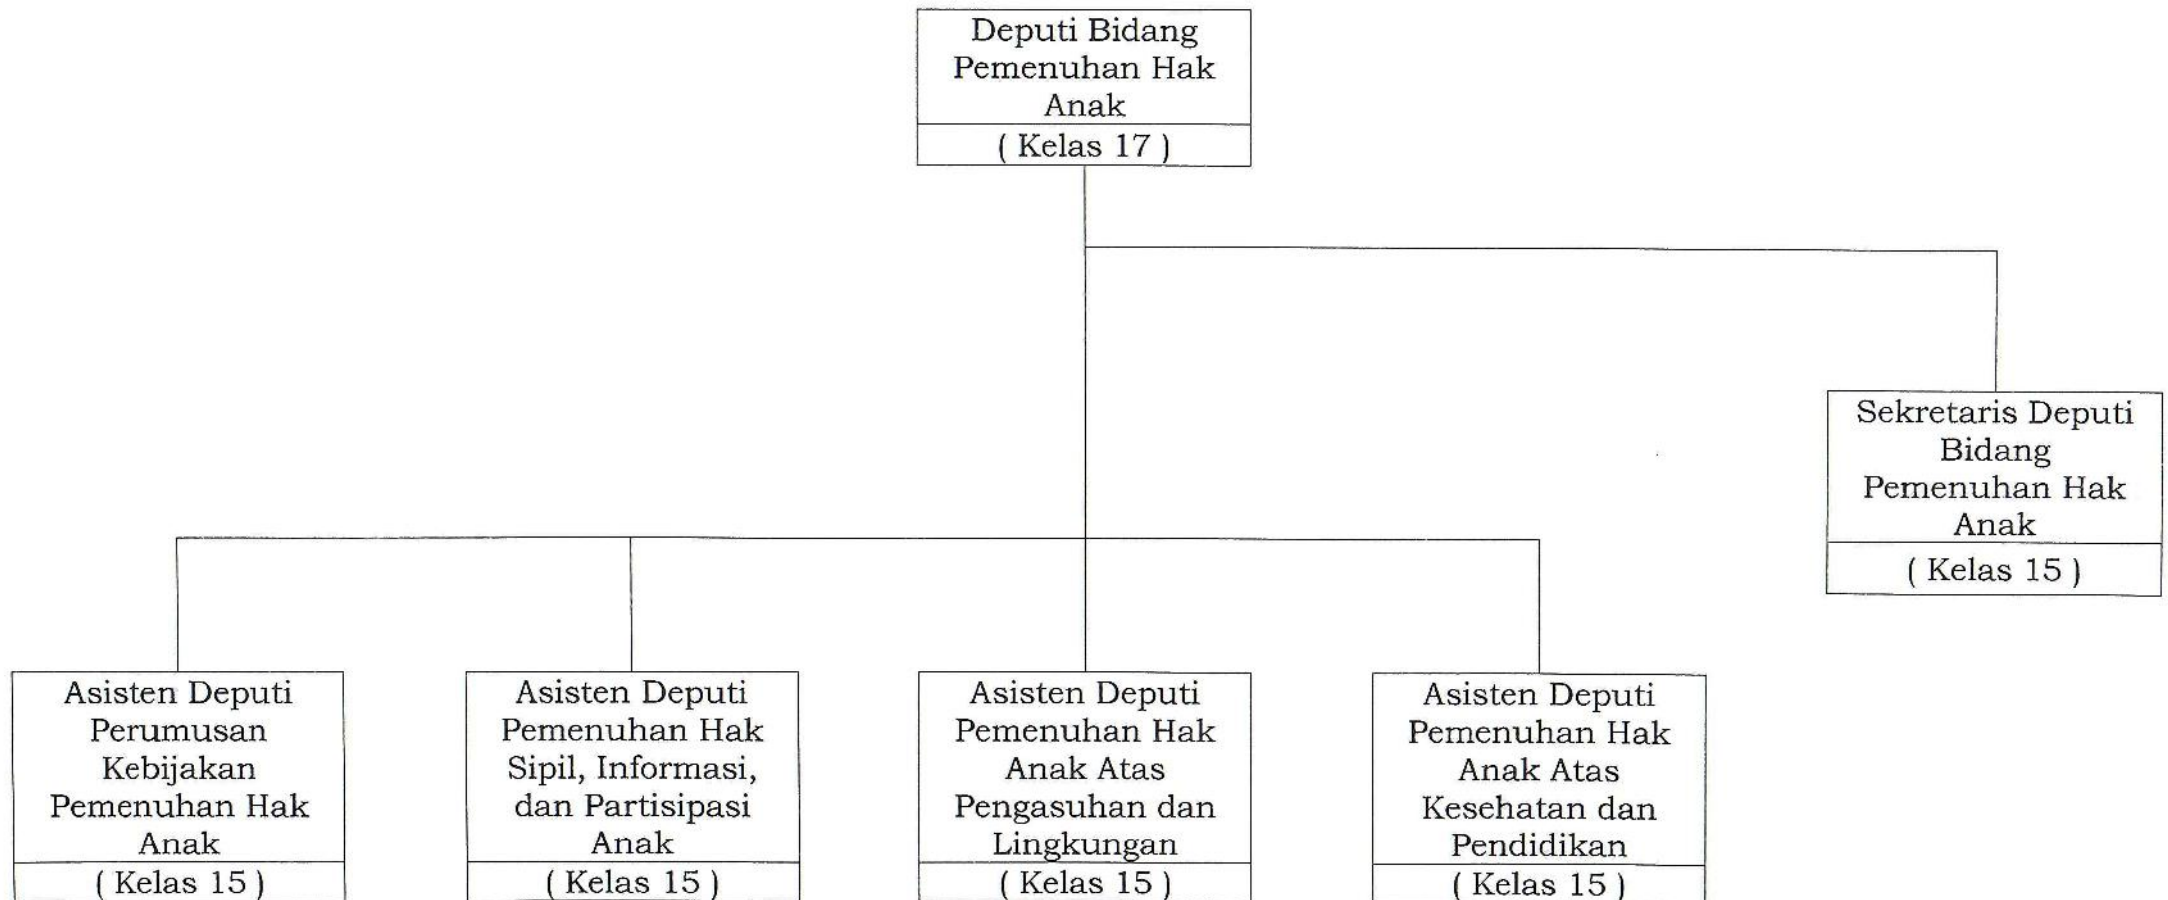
Deputi Bidang Pemenuhan Hak Anak
( Kelas 17 )

Sekretaris Deputi Bidang Pemenuhan Hak Anak
( Kelas 15 )

Asisten Deputi Perumusan Kebijakan Pemenuhan Hak Anak
( Kelas 15 )

Asisten Deputi Pemenuhan Hak Sipil, Informasi, dan Partisipasi Anak
( Kelas 15 )

Asisten Deputi Pemenuhan Hak Anak Atas Pengasuhan dan Lingkungan
( Kelas 15 )

Asisten Deputi Pemenuhan Hak Anak Atas Kesehatan dan Pendidikan
( Kelas 15 )